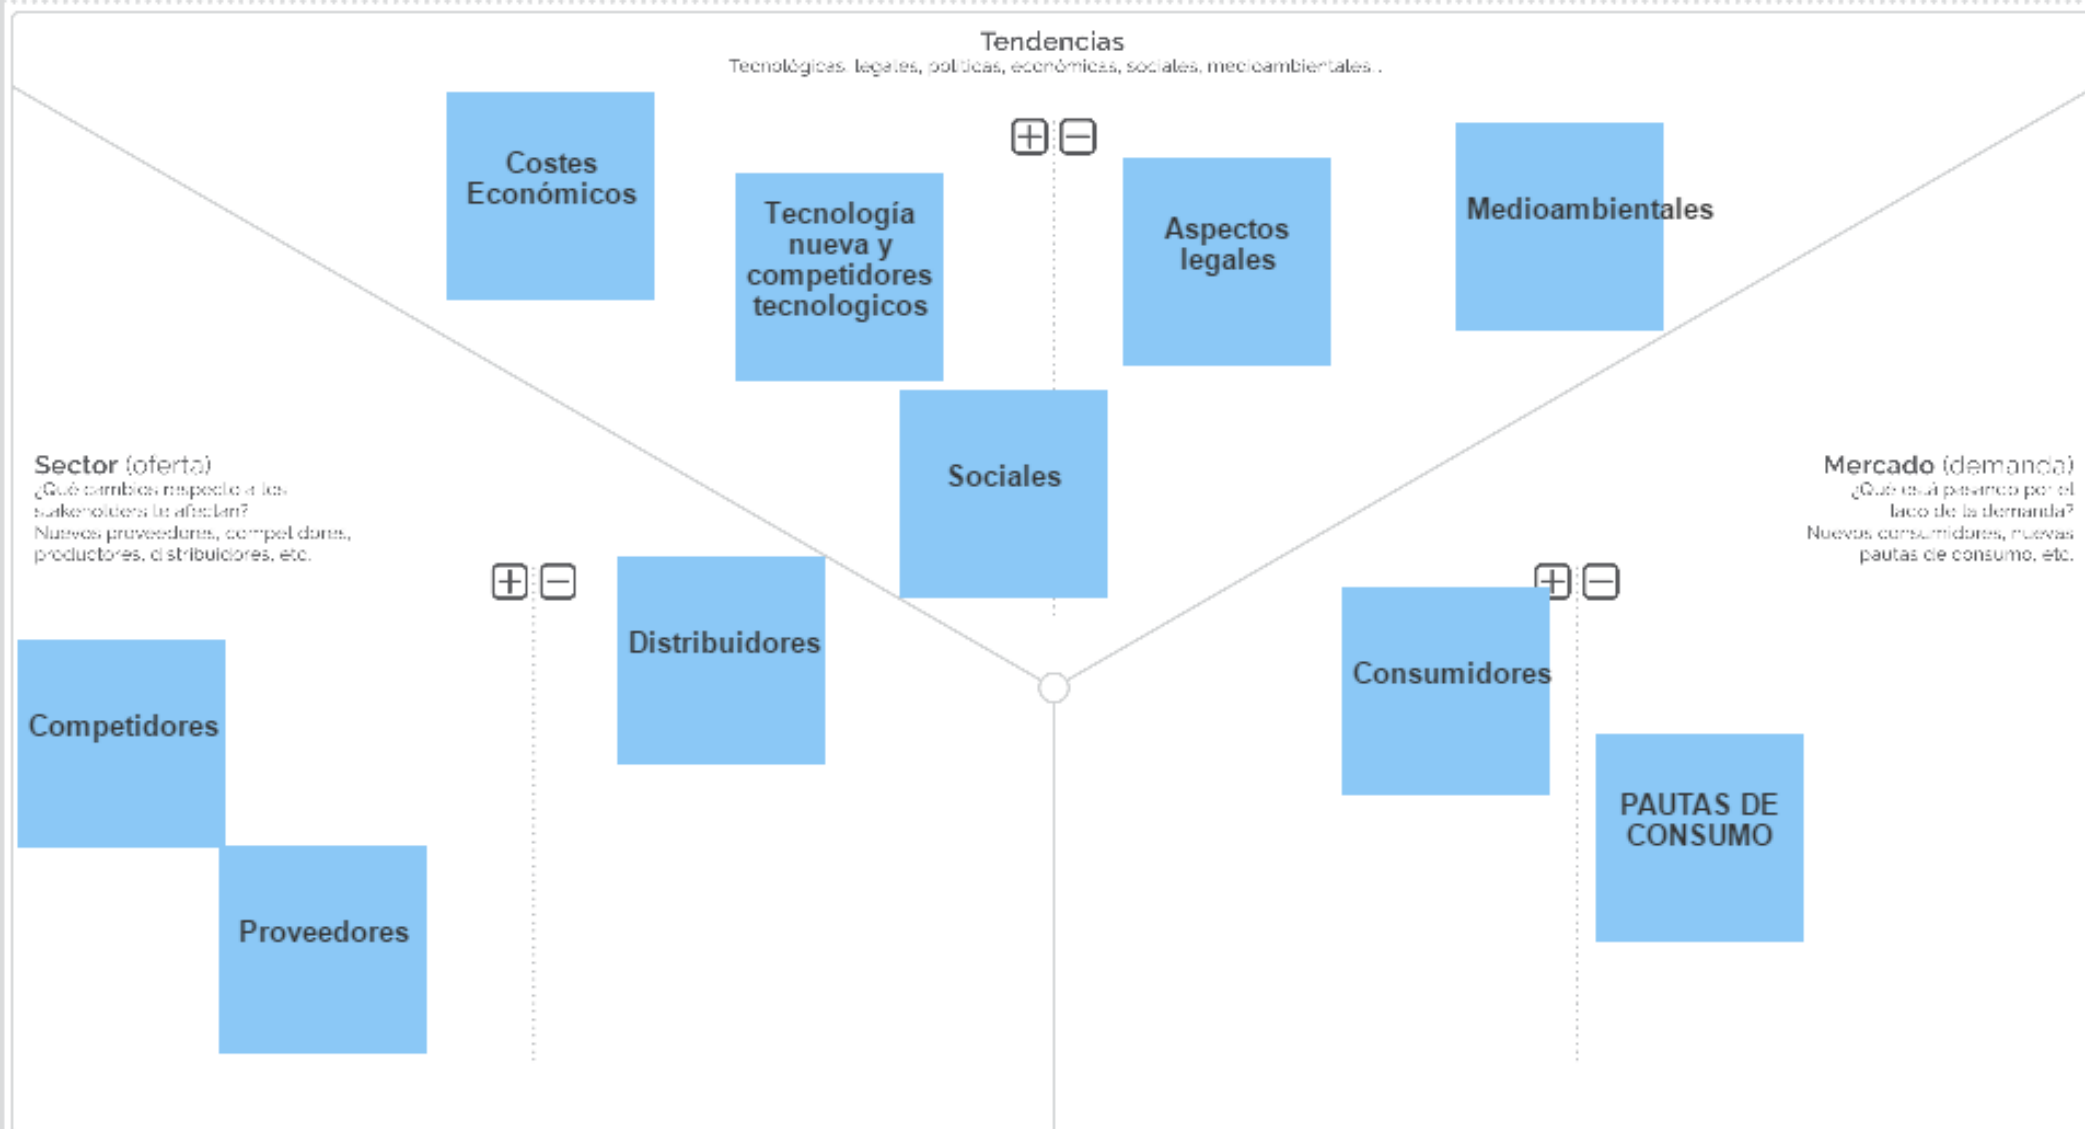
Tendencias
Tecnológicas, legales, políticas, económicas, sociales, medioambientales...

Costes Económicos

Tecnología nueva y competidores tecnologicos

Aspectos legales

Medioambientales

Sociales

Sector (oferta)
¿Qué cambios respecto a los stakeholders te afectan?
Nuevos proveedores, competidores, productores, distribuidores, etc.

Mercado (demanda)
¿Qué está pasando por el lado de la demanda?
Nuevos consumidores, nuevas pautas de consumo, etc.

Distribuidores

Competidores

Proveedores

Consumidores

PAUTAS DE CONSUMO